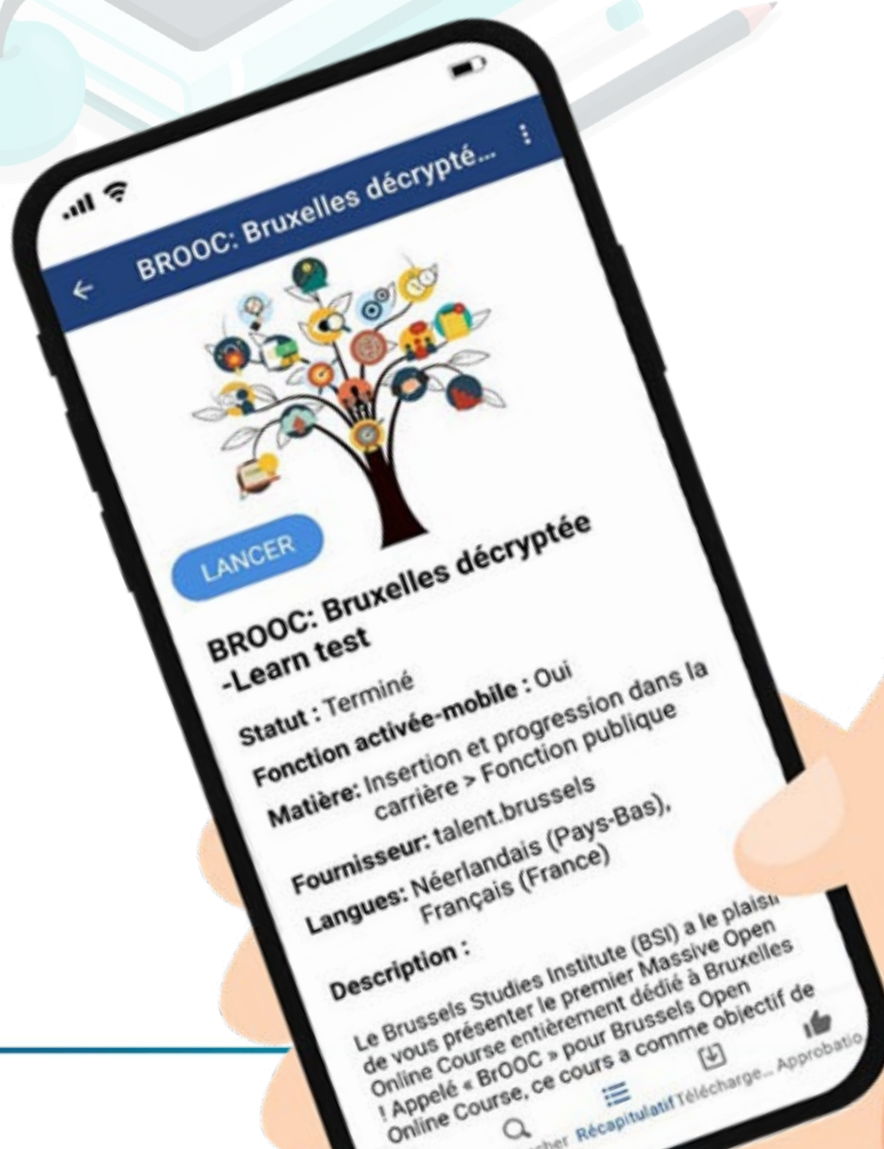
BROOC: Bruxelles décrypté...

LANCER

BROOC: Bruxelles décryptée -Learn test

Statut : Terminé

Fonction activée-mobile : Oui

Matière: Insertion et progression dans la carrière > Fonction publique

Fournisseur: talent.brussels

Langues: Néerlandais (Pays-Bas), Français (France)

Description :

Le Brussels Studies Institute (BSI) a le plaisi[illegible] de vous présenter le premier Massive Open Online Course entièrement dédié à Bruxelles ! Appelé « BrOOC » pour Brussels Open Online Course, ce cours a comme objectif de

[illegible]cher Récapitulatif Télécharge... Approbatio